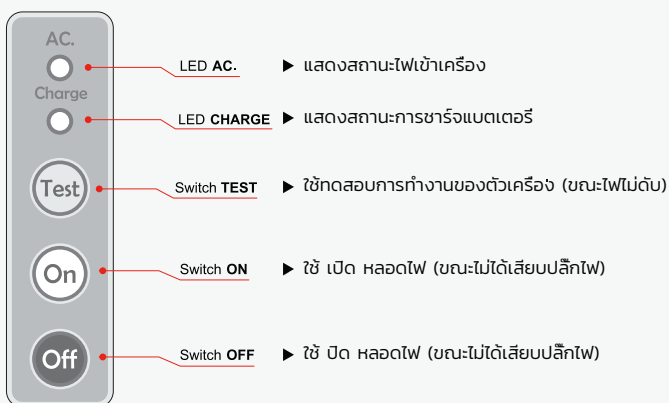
AC.
Charge
Test
On
Off

LED AC. ▶ แสดงสถานะไฟเข้าเครื่อง

LED CHARGE ▶ แสดงสถานะการชาร์จแบตเตอรี

Switch TEST ▶ ใช้ทดสอบการทำงานของตัวเครื่อง (ขณะไฟไม่ดับ)

Switch ON ▶ ใช้ เปิด หลอดไฟ (ขณะไม่ได้เสียบปลั๊กไฟ)

Switch OFF ▶ ใช้ ปิด หลอดไฟ (ขณะไม่ได้เสียบปลั๊กไฟ)